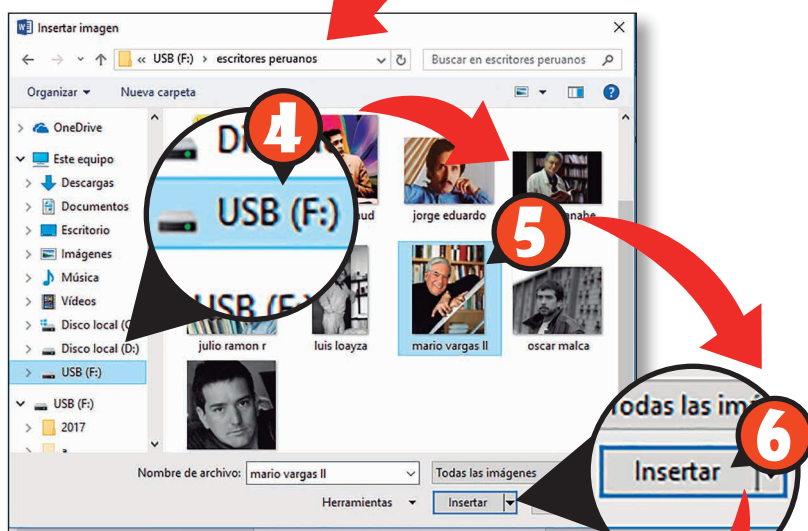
Insertar imagen

« USB (F:) › escritores peruanos

Buscar en escritores peruanos

Organizar ▾ Nueva carpeta

OneDrive
Este equipo
Descargas
Documentos
Escritorio
Imágenes
Música
Vídeos
Disco local (C
Disco local (D:)
USB (F:)
USB (F:)
2017

4
USB (F:)
USB (F:)
D

ud
jorge eduardo
nabe
5
julio ramon r
luis loayza
mario vargas ll
oscar malca

Nombre de archivo: mario vargas ll
Todas las imágenes
Herramientas ▾
Insertar

odas las imá
6
Insertar